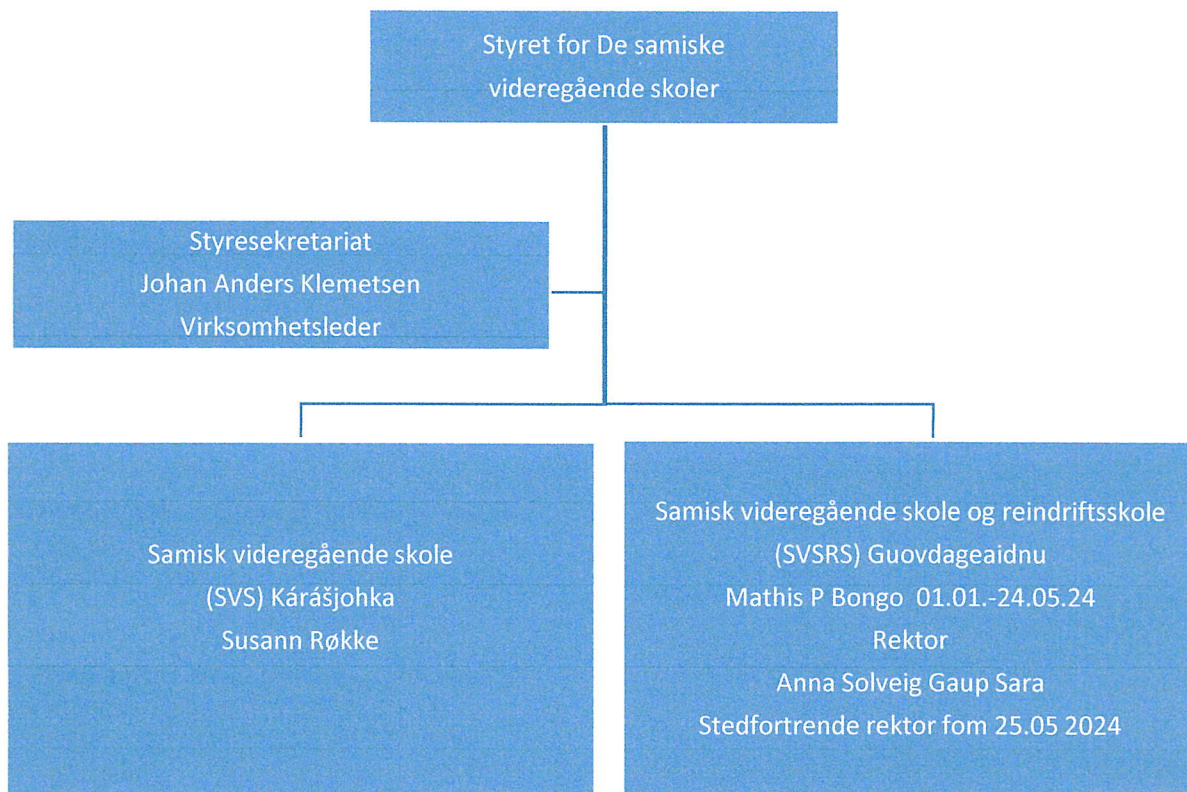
Styret for De samiske videregående skoler

Styresekretariat
Johan Anders Klemetsen
Virksomhetsleder

Samisk videregående skole
(SVS) Kárášjohka
Susann Røkke

Samisk videregående skole og reindriftsskole
(SVSRS) Guovdageaidnu
Mathis P Bongo 01.01.-24.05.24
Rektor
Anna Solveig Gaup Sara
Stedfortrende rektor fom 25.05 2024